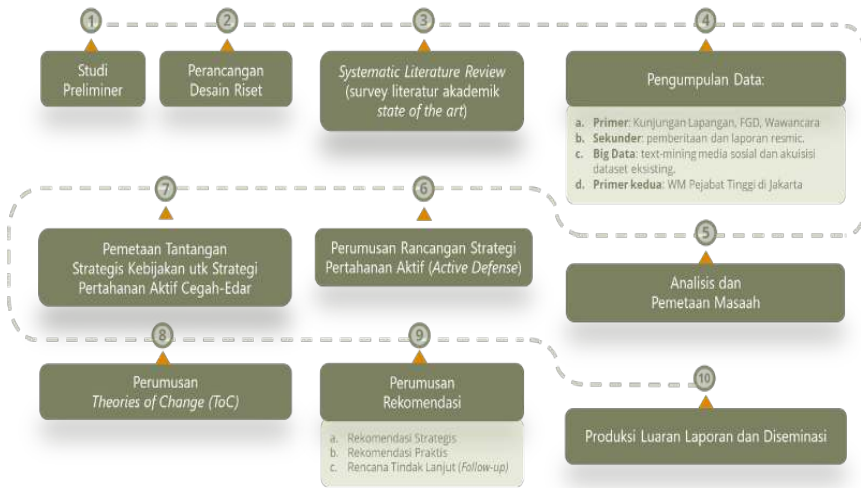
1

Studi Preliminer

2

Perancangan Desain Riset

3

*Systematic Literature Review* (survey literatur akademik *state of the art*)

4

Pengumpulan Data:

a. **Primer**: Kunjungan Lapangan, FGD, Wawancara
b. **Sekunder**: pemberitaan dan laporan resmic.
c. **Big Data**: text-mining media sosial dan akuisisi dataset eksisting.
d. **Primer kedua**: WM Pejabat Tinggi di Jakarta

7

Pemetaan Tantangan Strategis Kebijakan utk Strategi Pertahanan Aktif Cegah-Edar

6

Perumusan Rancangan Strategi Pertahanan Aktif (*Active Defense*)

5

Analisis dan Pemetaan Masaah

8

Perumusan *Theories of Change (ToC)*

9

Perumusan Rekomendasi

a. Rekomendasi Strategis
b. Rekomendasi Praktis
c. Rencana Tindak Lanjut (*Follow-up*)

10

Produksi Luaran Laporan dan Diseminasi